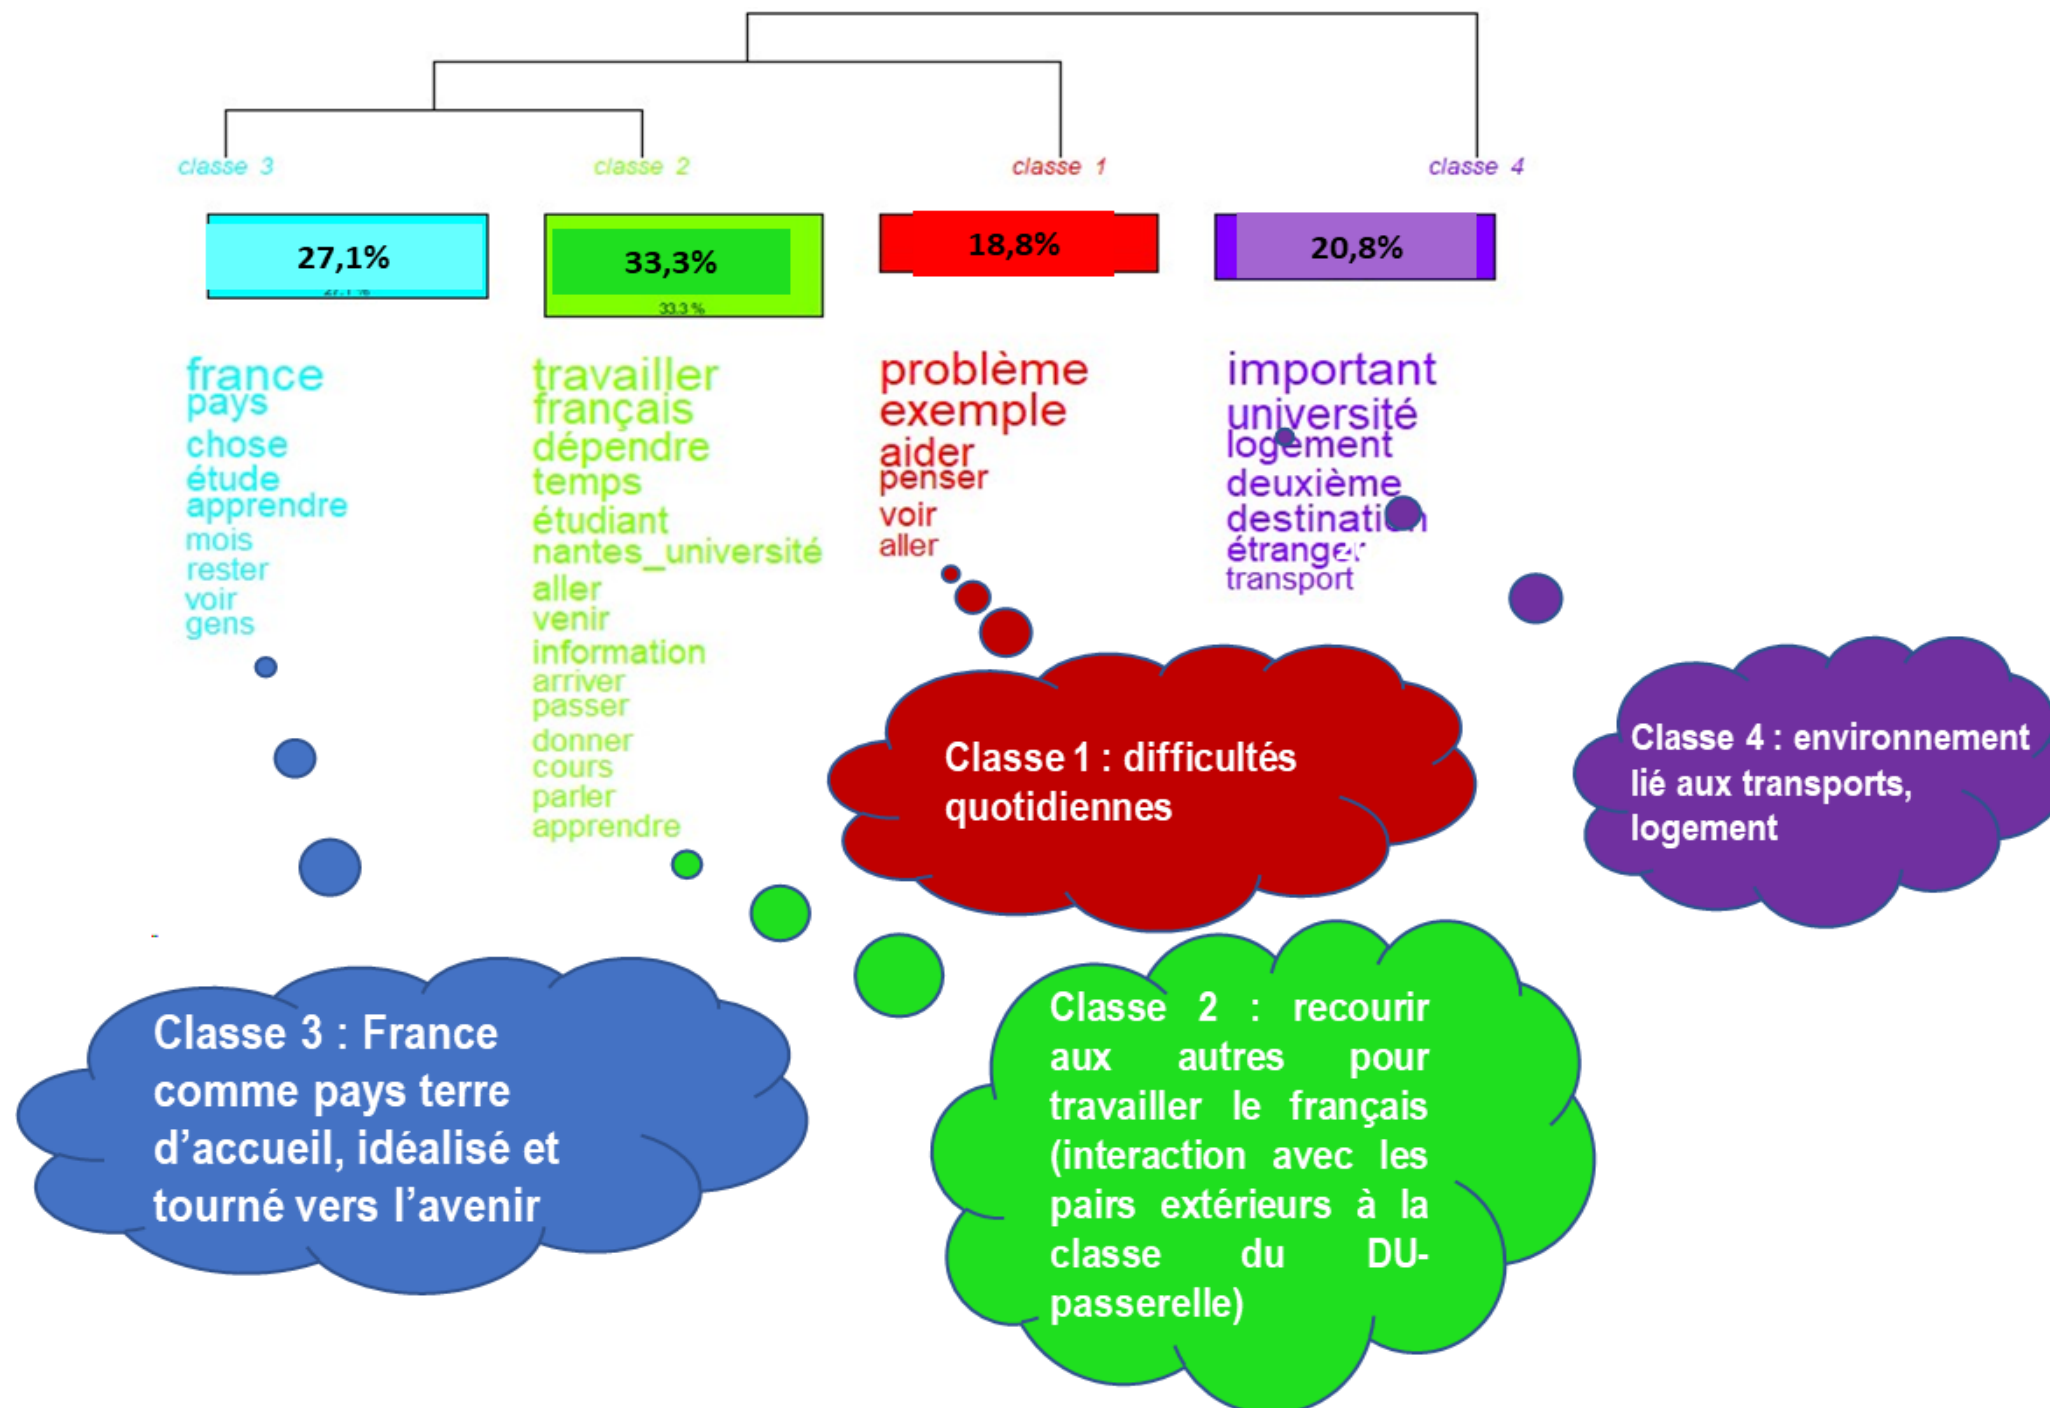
classe 3
classe 2
classe 1
classe 4

27,1%
27,1 %

33,3%
33,3 %

18,8%

20,8%

france
pays
chose
étude
apprendre
mois
rester
voir
gens

travailler
français
dépendre
temps
étudiant
nantes_université
aller
venir
information
arriver
passer
donner
cours
parler
apprendre

problème
exemple
aider
penser
voir
aller

important
université
logement
deuxième
destination
étranger
transport

Classe 1 : difficultés quotidiennes

Classe 4 : environnement lié aux transports, logement

Classe 3 : France comme pays terre d'accueil, idéalisé et tourné vers l'avenir

Classe 2 : recourir aux autres pour travailler le français (interaction avec les pairs extérieurs à la classe du DU-passerelle)